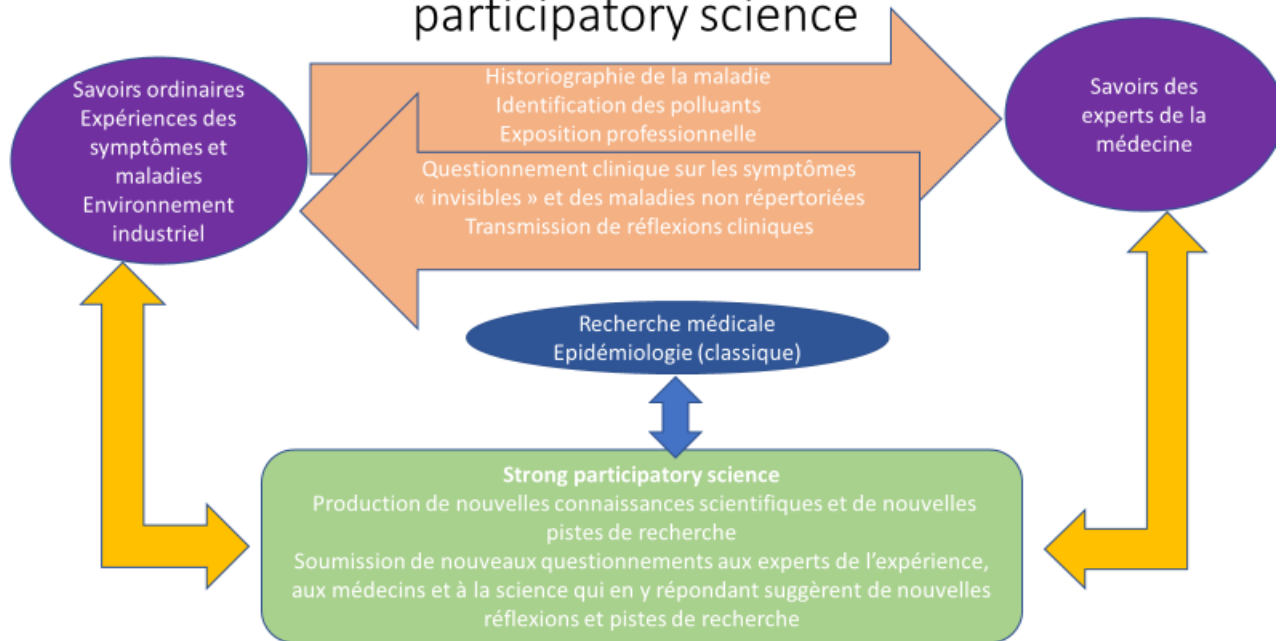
participatory science

Savoirs ordinaires
Expériences des symptômes et maladies
Environnement industriel

Historiographie de la maladie
Identification des polluants
Exposition professionnelle

Questionnement clinique sur les symptômes « invisibles » et des maladies non répertoriées
Transmission de réflexions cliniques

Savoirs des experts de la médecine

Recherche médicale
Epidémiologie (classique)

Strong participatory science
Production de nouvelles connaissances scientifiques et de nouvelles pistes de recherche
Soumission de nouveaux questionnements aux experts de l'expérience, aux médecins et à la science qui en y répondant suggèrent de nouvelles réflexions et pistes de recherche